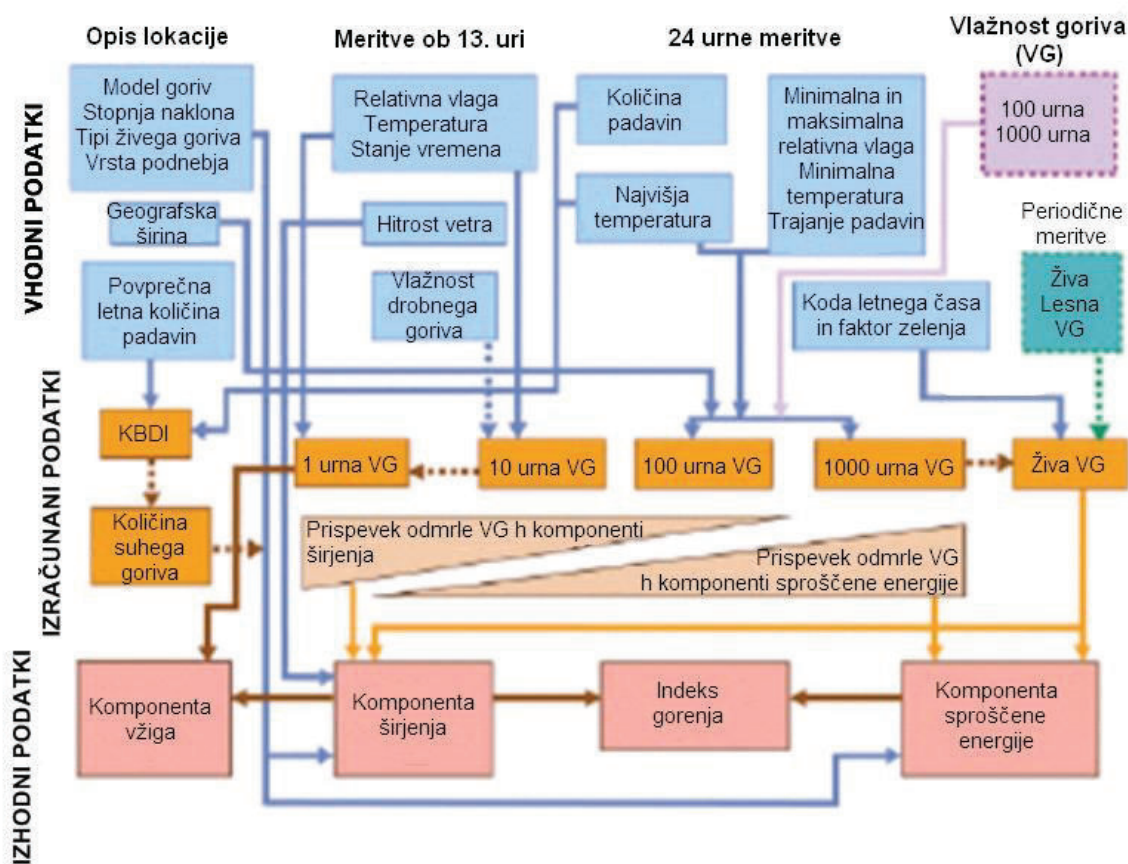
Opis lokacije

Meritve ob 13. uri

24 urne meritve

Vlažnost goriva (VG)

VHODNI PODATKI

Model goriv
Stopnja naklona
Tipi živega goriva
Vrsta podnebja

Relativna vlaga
Temperatura
Stanje vremena

Količina padavin

Minimalna in maksimalna relativna vlaga
Minimalna temperatura
Trajanje padavin

100 urna
1000 urna

Geografska širina

Hitrost vetra

Najvišja temperatura

Periodične meritve

Živa
Lesna
VG

Povprečna letna količina padavin

Vlažnost drobnega goriva

Koda letnega časa in faktor zelenja

IZRAČUNANI PODATKI

KBDI

1 urna VG

10 urna VG

100 urna VG

1000 urna VG

Živa VG

Količina suhega goriva

Prispevek odmrle VG h komponenti širjenja

Prispevek odmrle VG h komponenti sproščene energije

IZHODNI PODATKI

Komponenta vžiga

Komponenta širjenja

Indeks gorenja

Komponenta sproščene energije